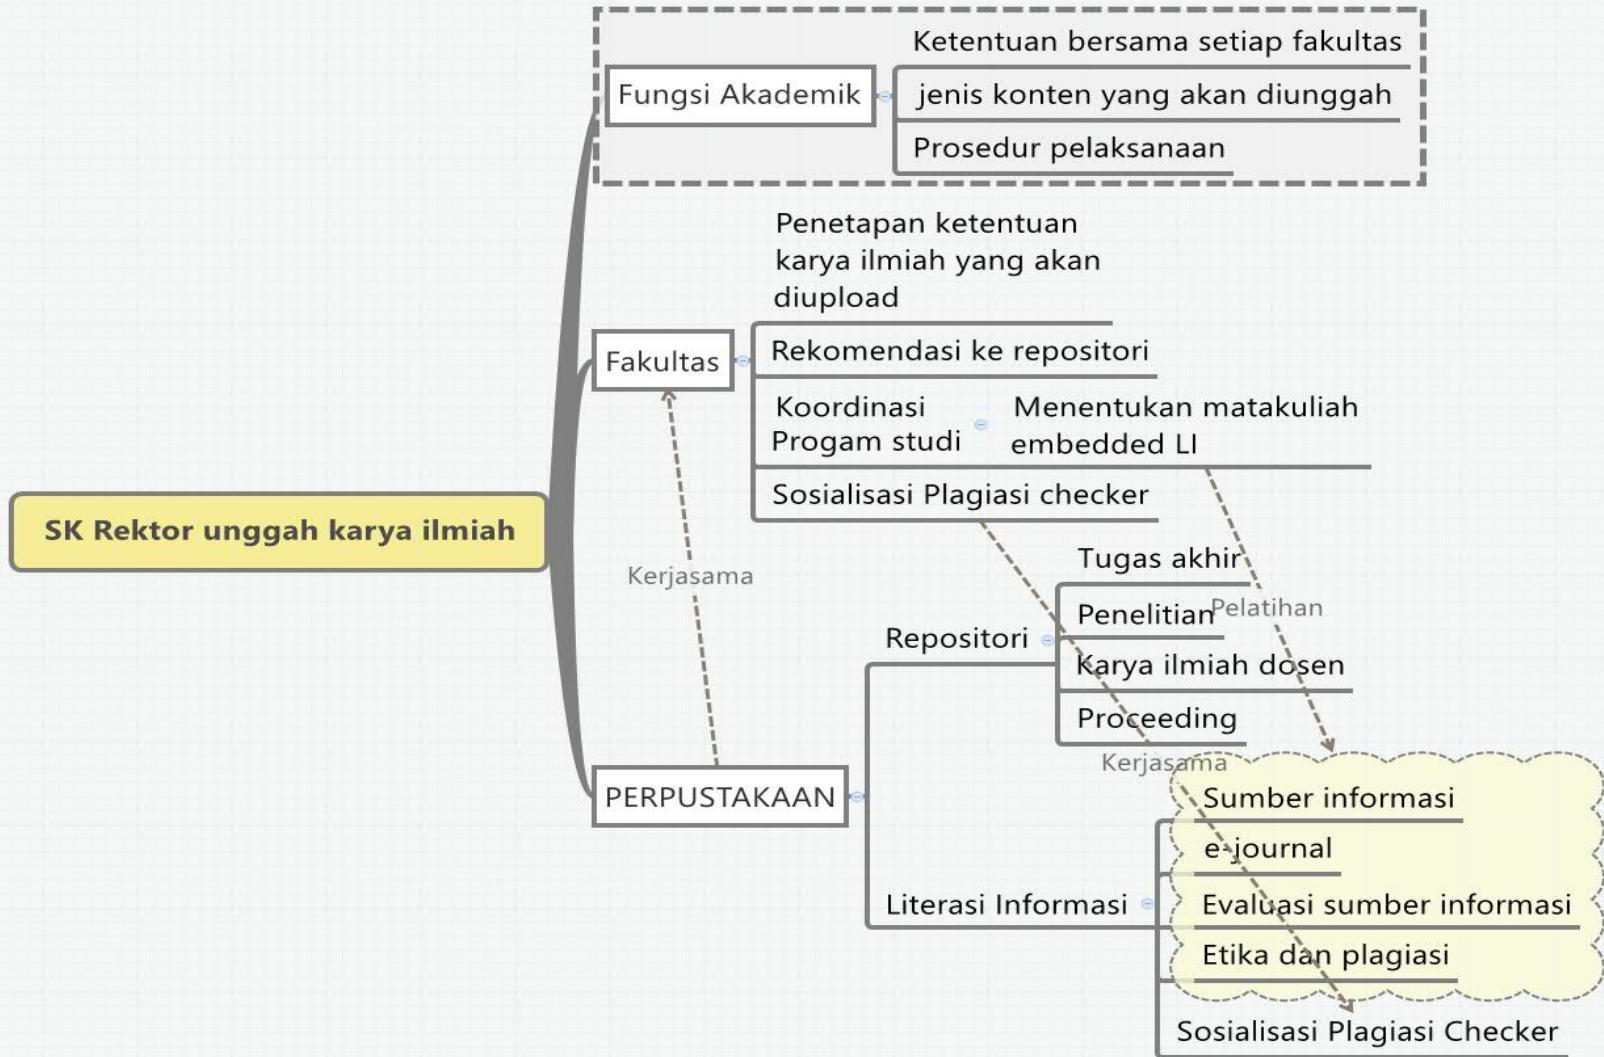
SK Rektor unggah karya ilmiah

Fungsi Akademik

Ketentuan bersama setiap fakultas

jenis konten yang akan diunggah

Prosedur pelaksanaan

Fakultas

Penetapan ketentuan karya ilmiah yang akan diupload

Rekomendasi ke repositori

Koordinasi Progam studi

Menentukan matakuliah embedded LI

Sosialisasi Plagiasi checker

Kerjasama

PERPUSTAKAAN

Repositori

Tugas akhir

Penelitian

Pelatihan

Karya ilmiah dosen

Proceeding

Kerjasama

Literasi Informasi

Sumber informasi

e-journal

Evaluasi sumber informasi

Etika dan plagiasi

Sosialisasi Plagiasi Checker